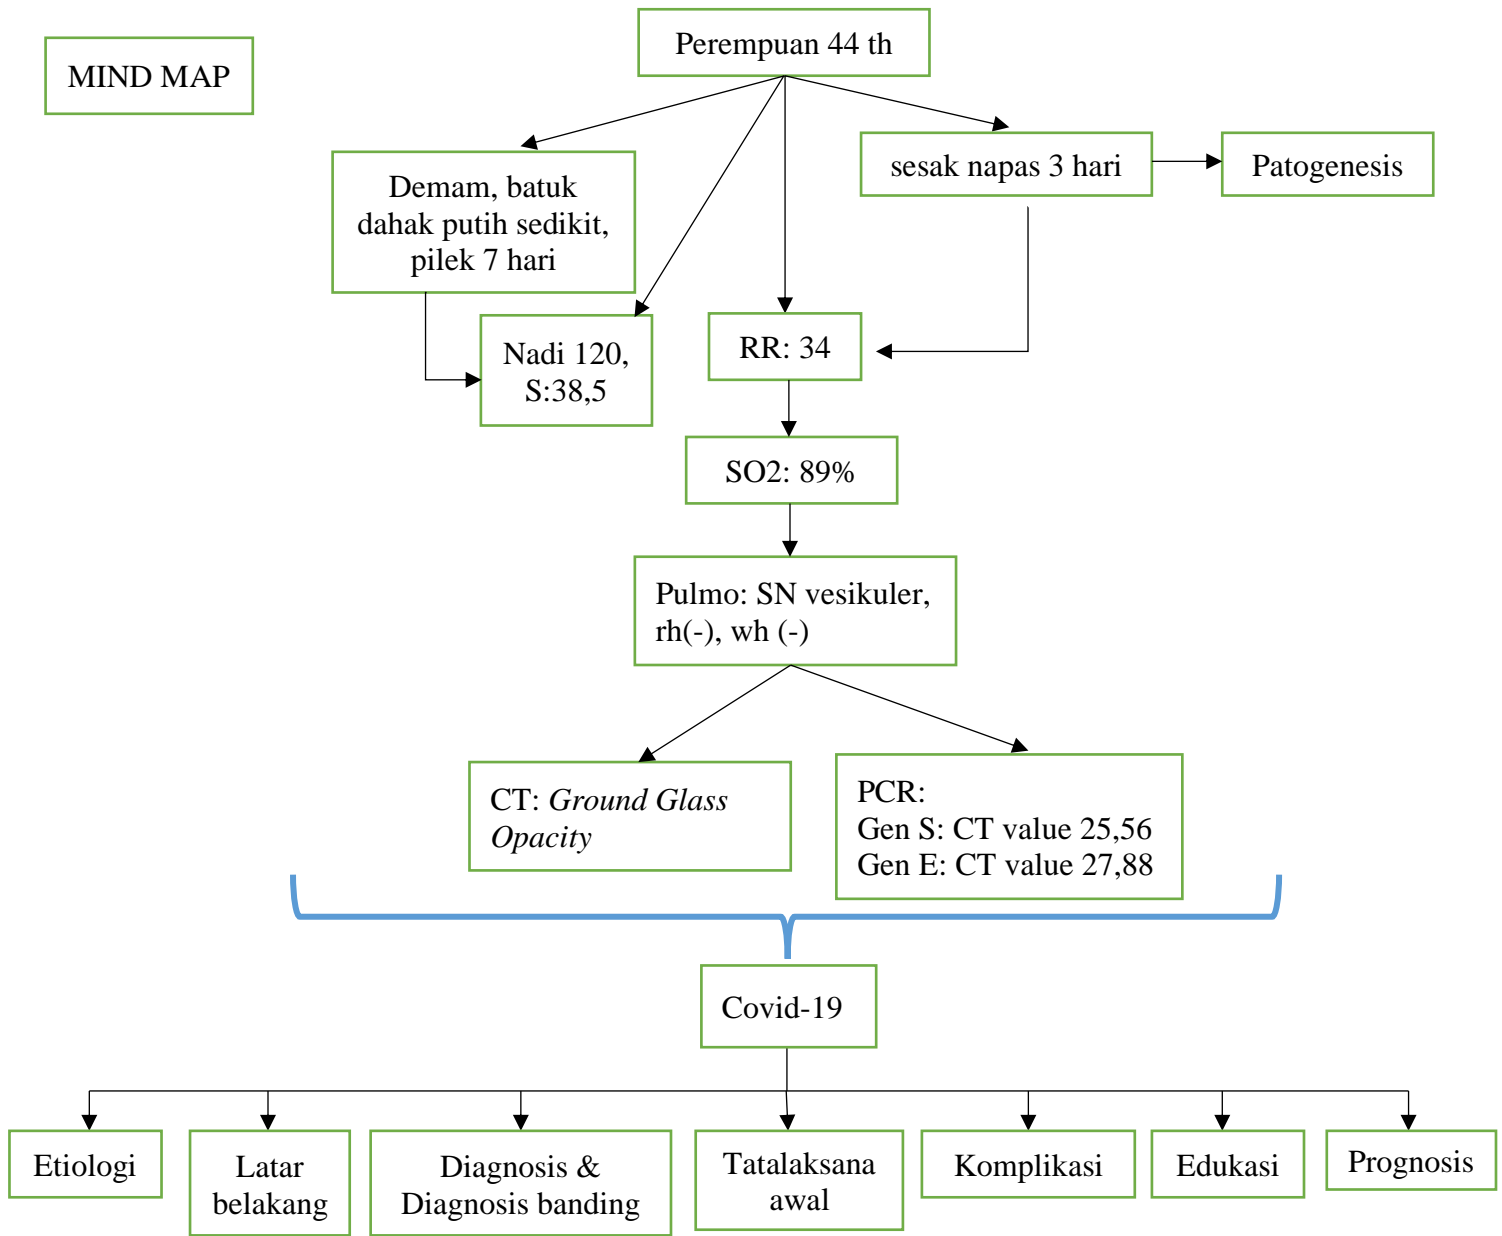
MIND MAP

Perempuan 44 th

Demam, batuk dahak putih sedikit, pilek 7 hari

sesak napas 3 hari

Patogenesis

Nadi 120, S:38,5

RR: 34

SO2: 89%

Pulmo: SN vesikuler, rh(-), wh (-)

CT: *Ground Glass Opacity*

PCR:
Gen S: CT value 25,56
Gen E: CT value 27,88

Covid-19

Etiologi

Latar belakang

Diagnosis & Diagnosis banding

Tatalaksana awal

Komplikasi

Edukasi

Prognosis